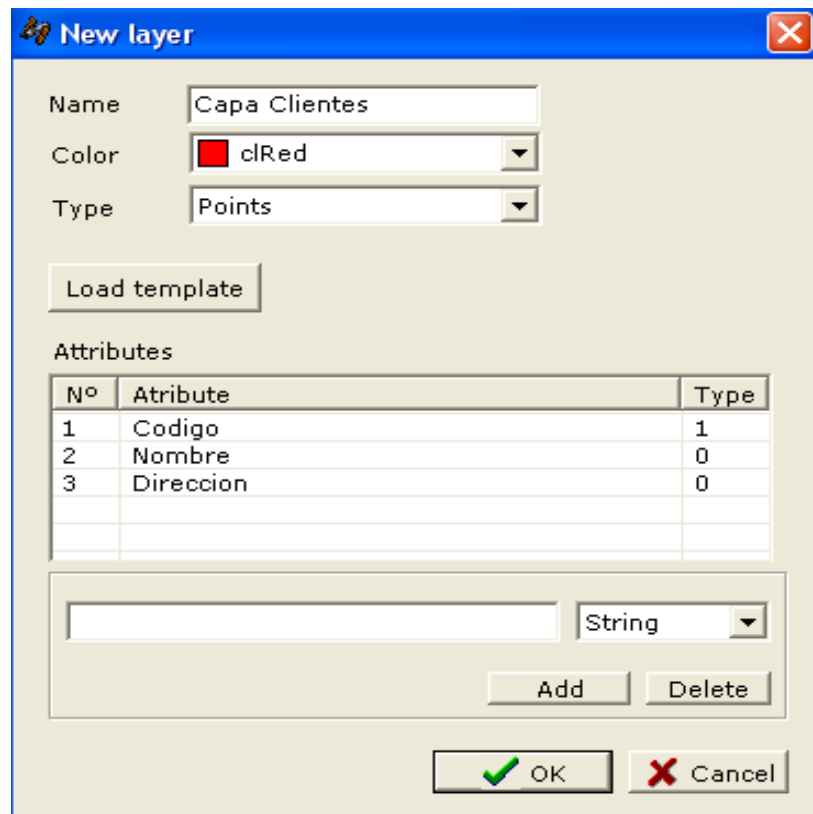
New layer

Name Capa Clientes

Color clRed

Type Points

Load template

Attributes

| Nº | Atribute | Type |
|---|---|---|
| 1 | Codigo | 1 |
| 2 | Nombre | 0 |
| 3 | Direccion | 0 |

String

Add Delete

OK Cancel